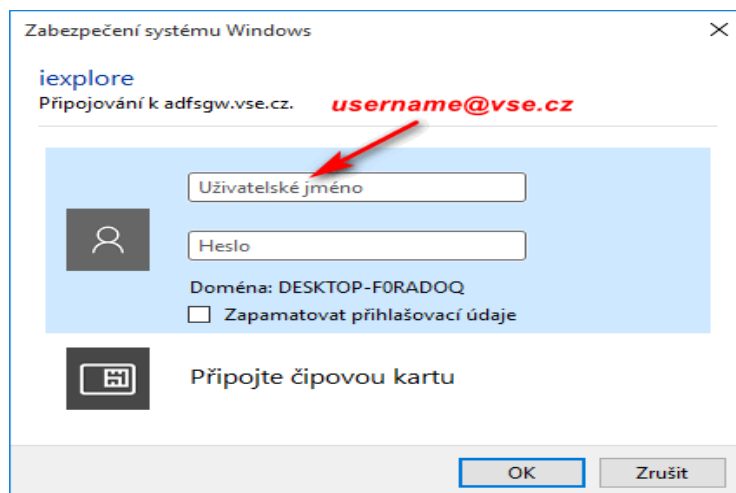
Zabezpečení systému Windows

iexplore
Připojování k adfsgw.vse.cz.

username@vse.cz

Uživatelské jméno

Heslo

Doména: DESKTOP-F0RADOQ

Zapamatovat přihlašovací údaje

Připojte čipovou kartu

OK

Zrušit